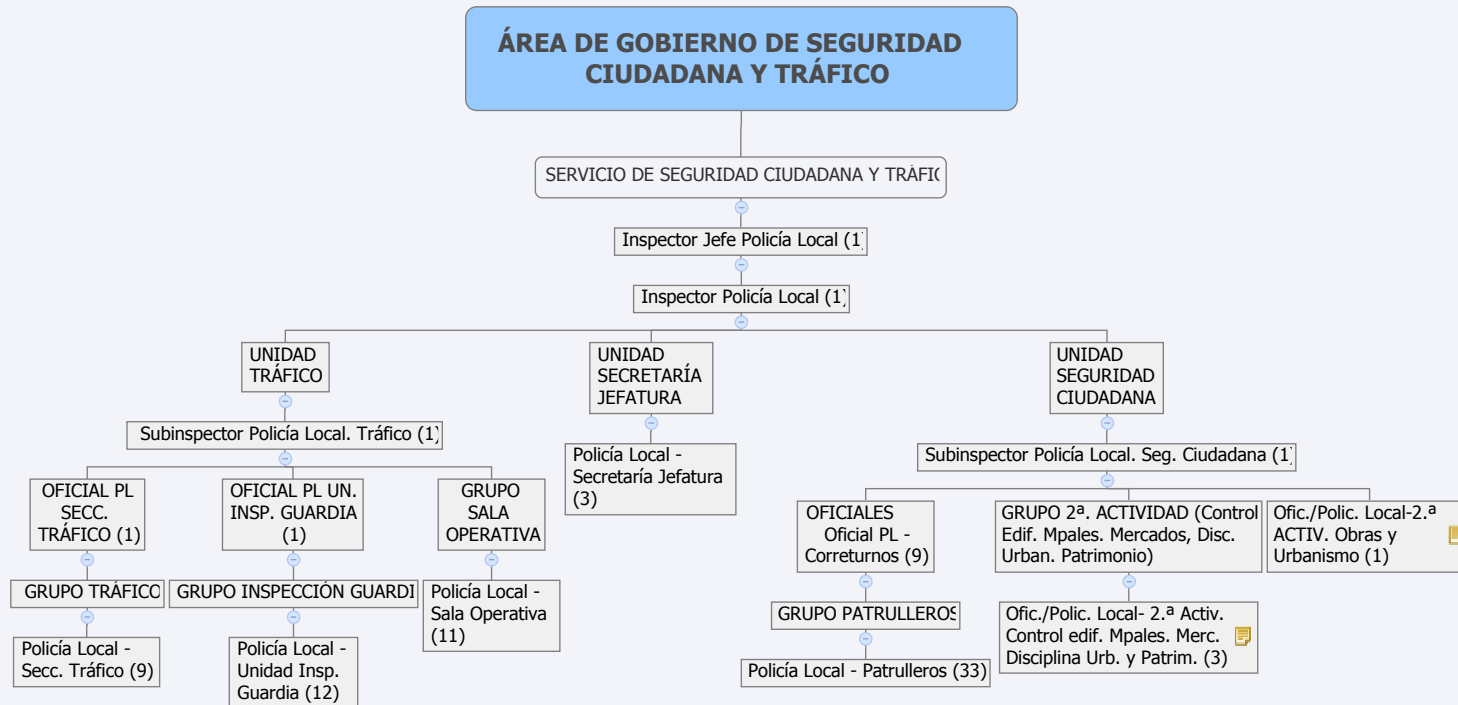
ÁREA DE GOBIERNO DE SEGURIDAD CIUDADANA Y TRÁFICO

SERVICIO DE SEGURIDAD CIUDADANA Y TRÁFIC

Inspector Jefe Policía Local (1

Inspector Policía Local (1)

UNIDAD TRÁFICO

Subinspector Policía Local. Tráfico (1)

OFICIAL PL SECC. TRÁFICO (1)

GRUPO TRÁFICO

Policía Local - Secc. Tráfico (9)

OFICIAL PL UN. INSP. GUARDIA (1)

GRUPO INSPECCIÓN GUARDI

Policía Local - Unidad Insp. Guardia (12)

GRUPO SALA OPERATIVA

Policía Local - Sala Operativa (11)

UNIDAD SECRETARÍA JEFATURA

Policía Local - Secretaría Jefatura (3)

UNIDAD SEGURIDAD CIUDADANA

Subinspector Policía Local. Seg. Ciudadana (1)

OFICIALES Oficial PL - Correturnos (9)

GRUPO PATRULLEROS

Policía Local - Patrulleros (33)

GRUPO 2ª. ACTIVIDAD (Control Edif. Mpales. Mercados, Disc. Urban. Patrimonio)

Ofic./Polic. Local- 2.ª Activ. Control edif. Mpales. Merc. Disciplina Urb. y Patrim. (3)

Ofic./Polic. Local-2.ª ACTIV. Obras y Urbanismo (1)